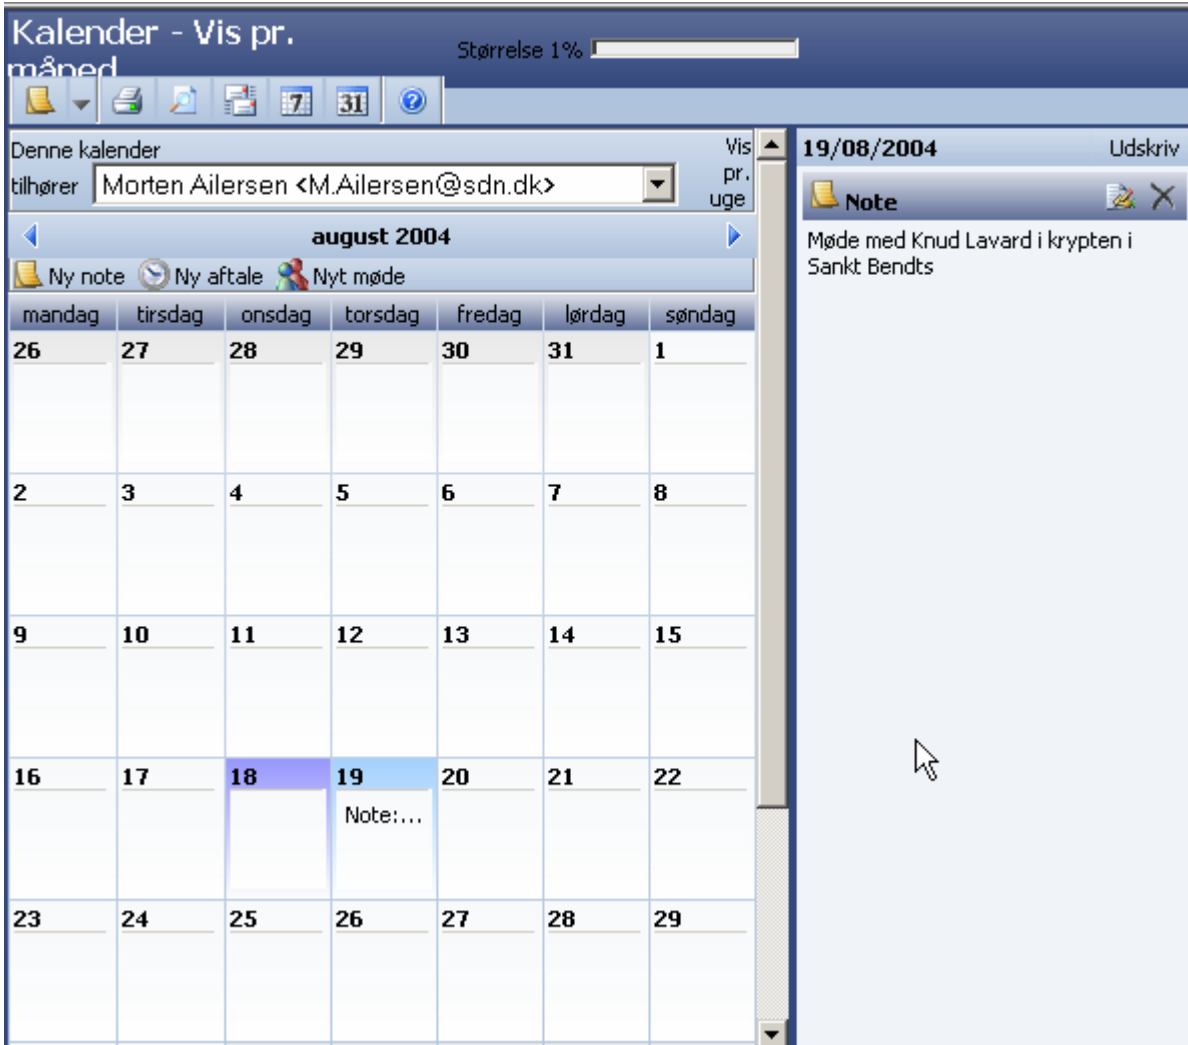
Kalender - Vis pr. måned

Størrelse 1%

Denne kalender tilhører Morten Ailersen <M.Ailersen@sdn.dk>

Vis pr. uge

august 2004

Ny note Ny aftale Nyt møde

| mandag | tirsdag | onsdag | torsdag | fredag | lørdag | søndag |
|---|---|---|---|---|---|---|
| 26 | 27 | 28 | 29 | 30 | 31 | 1 |
| 2 | 3 | 4 | 5 | 6 | 7 | 8 |
| 9 | 10 | 11 | 12 | 13 | 14 | 15 |
| 16 | 17 | 18 | 19 Note:... | 20 | 21 | 22 |
| 23 | 24 | 25 | 26 | 27 | 28 | 29 |

19/08/2004

Udskriv

Note

Møde med Knud Lavard i krypten i Sankt Bendts